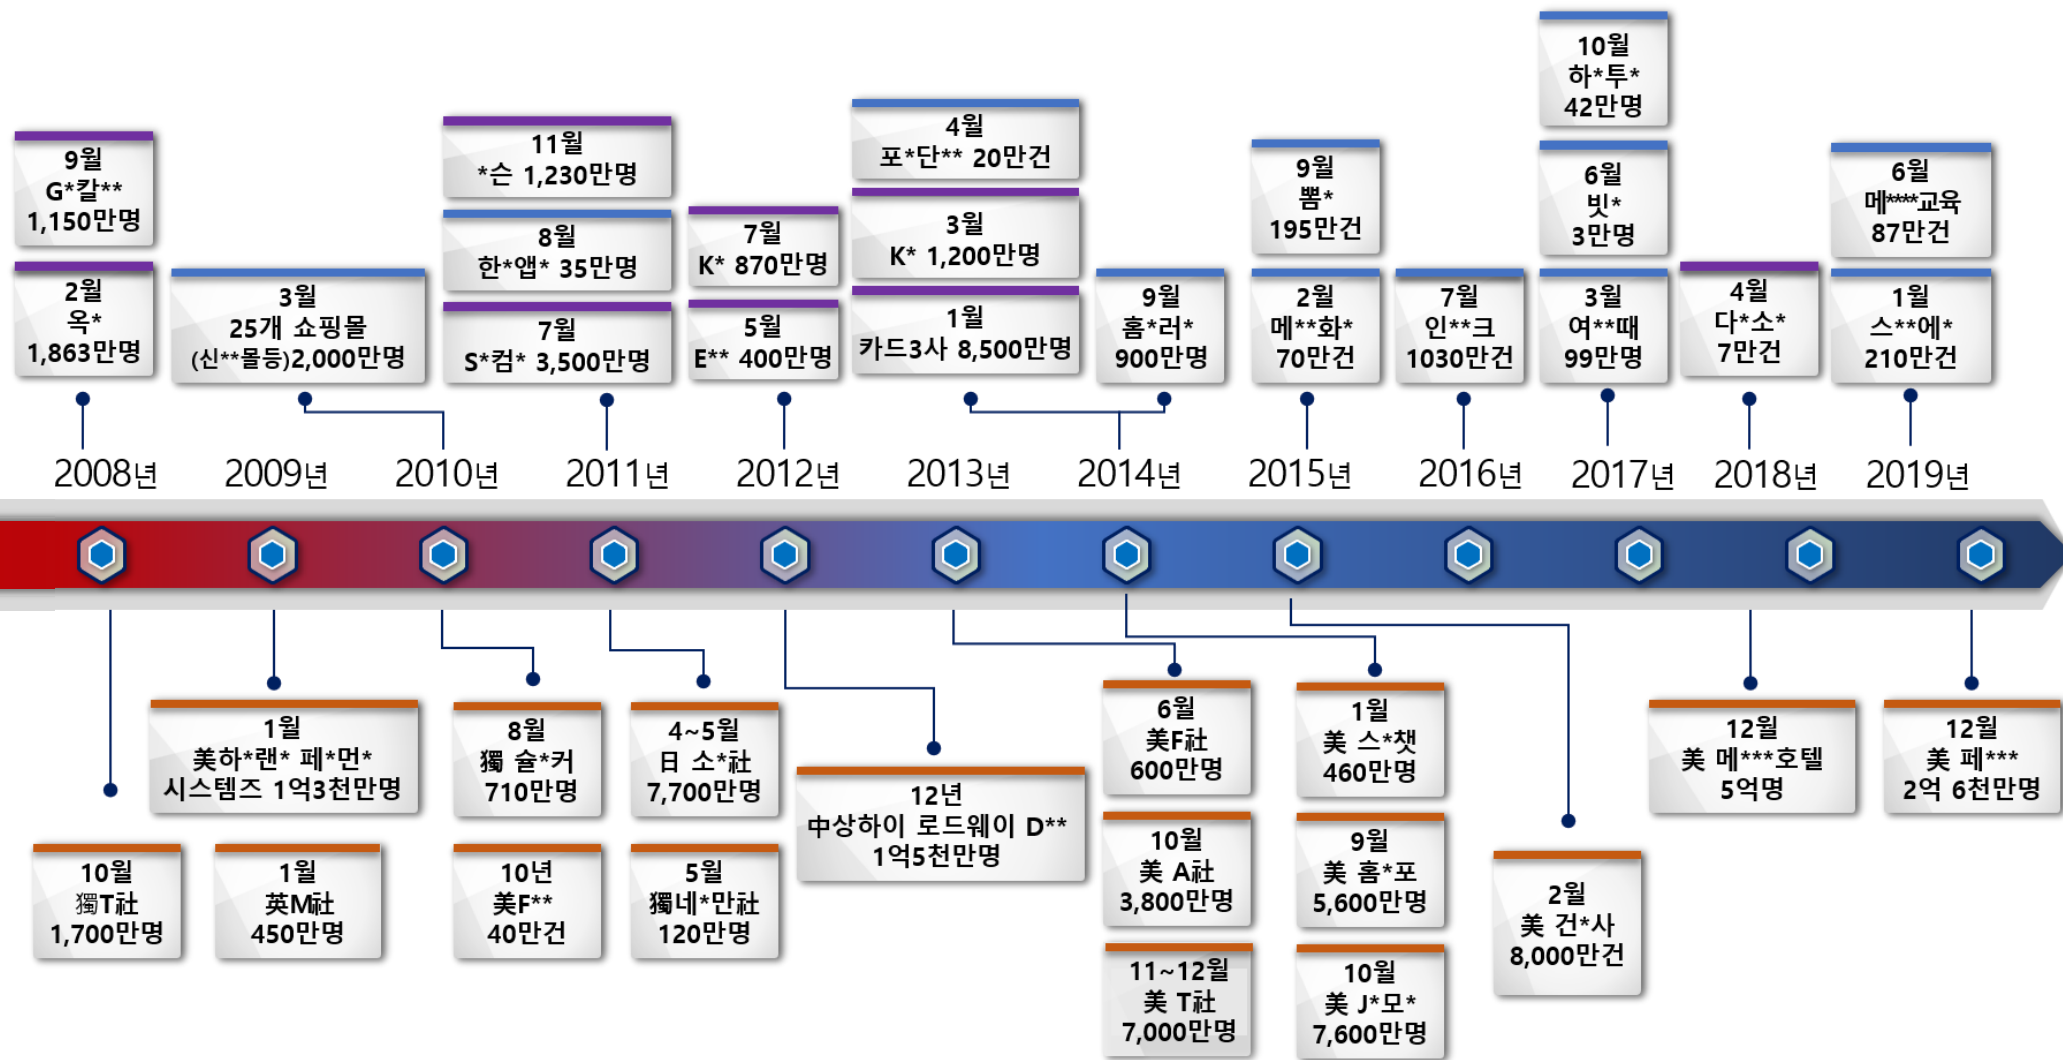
9월
G*칼**
1,150만명

2월
옥*
1,863만명

3월
25개 쇼핑몰
(신**몰등)2,000만명

11월
*슨 1,230만명

8월
한*앱* 35만명

7월
S*컴* 3,500만명

7월
K* 870만명

5월
E** 400만명

4월
포*단** 20만건

3월
K* 1,200만명

1월
카드3사 8,500만명

9월
홈*러*
900만명

9월
뽐*
195만건

2월
메**화*
70만건

7월
인**크
1030만건

10월
하*투*
42만명

6월
빗*
3만명

3월
여**때
99만명

4월
다*소*
7만건

6월
메****교육
87만건

1월
스**에*
210만건

2008년 2009년 2010년 2011년 2012년 2013년 2014년 2015년 2016년 2017년 2018년 2019년

10월
獨T社
1,700만명

1월
美하*랜* 페*먼*
시스템즈 1억3천만명

1월
英M社
450만명

8월
獨 슏*커
710만명

10년
美F**
40만건

4~5월
日 소*社
7,700만명

5월
獨네*만社
120만명

12년
中상하이 로드웨이 D**
1억5천만명

6월
美F社
600만명

10월
美 A社
3,800만명

11~12월
美 T社
7,000만명

1월
美 스*챗
460만명

9월
美 홈*포
5,600만명

10월
美 J*모*
7,600만명

2월
美 건*사
8,000만건

12월
美 메***호텔
5억명

12월
美 페***
2억 6천만명